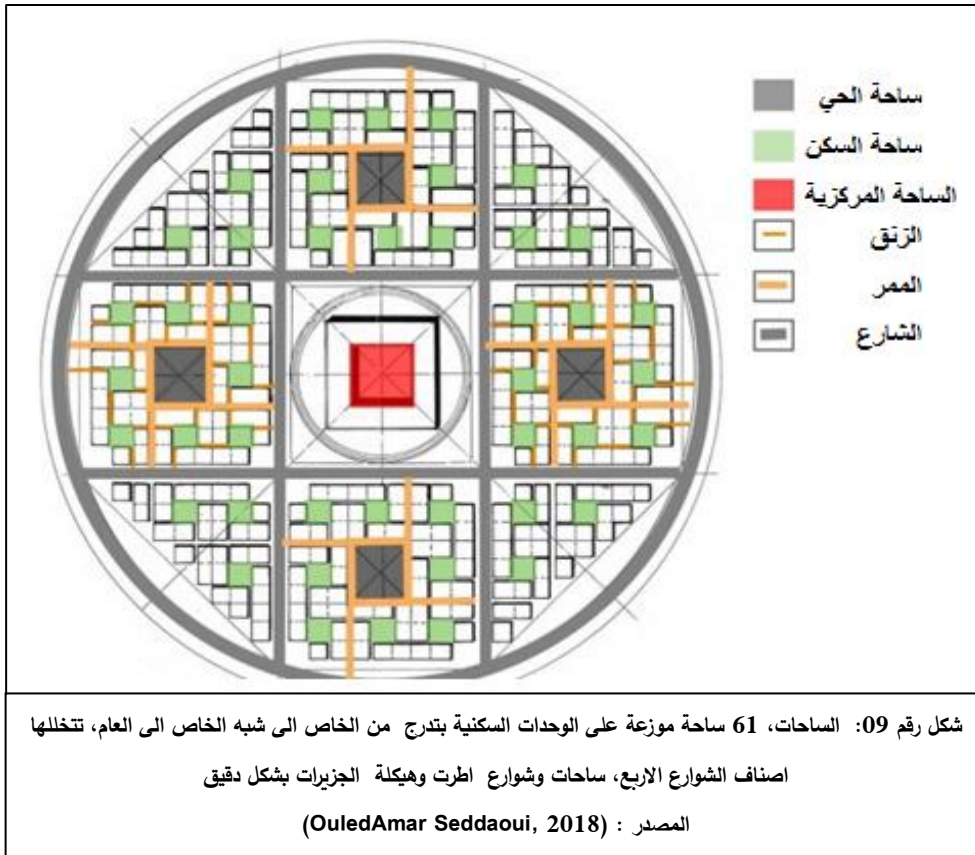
ساحة الحي
ساحة السكن
الساحة المركزية
الزنق
الممر
الشارع

شكل رقم 09: الساحات، 61 ساحة موزعة على الوحدات السكنية بتدرج من الخاص الى شبه الخاص الى العام، تتخللها اصناف الشوارع الاربع، ساحات وشوارع اطرت وهيكلة الجزيرات بشكل دقيق

المصدر : (OuledAmar Seddaoui, 2018)